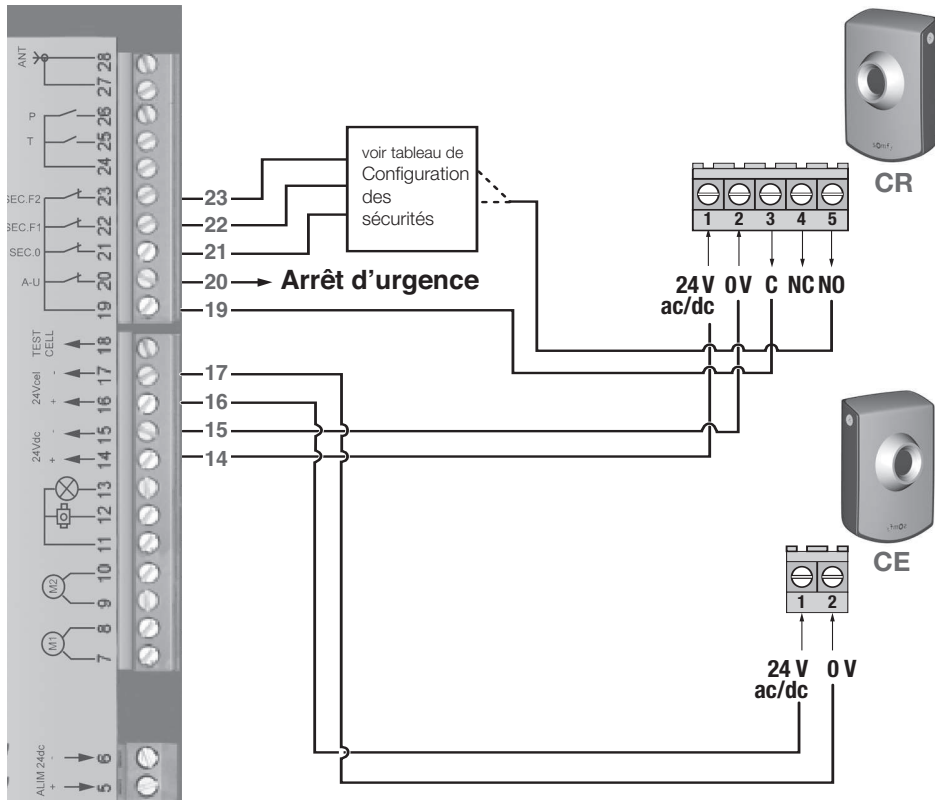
ANT 28
27
P 26
T 25
24
SEC.F2 23
SEC.F1 22
SEC.0 21
A-U 20
19
TEST CELL 18
24Vcel - 17
+ 16
24Vdc - 15
+ 14
13
12
11
M2 10
9
M1 8
7
ALIM 24dc - 6
+ 5

23
22
21
20 Arrêt d'urgence
19
17
16
15
14

voir tableau de Configuration des sécurités

CR
1 2 3 4 5
24 V ac/dc 0 V C NC NO

CE
1 2
24 V ac/dc 0 V